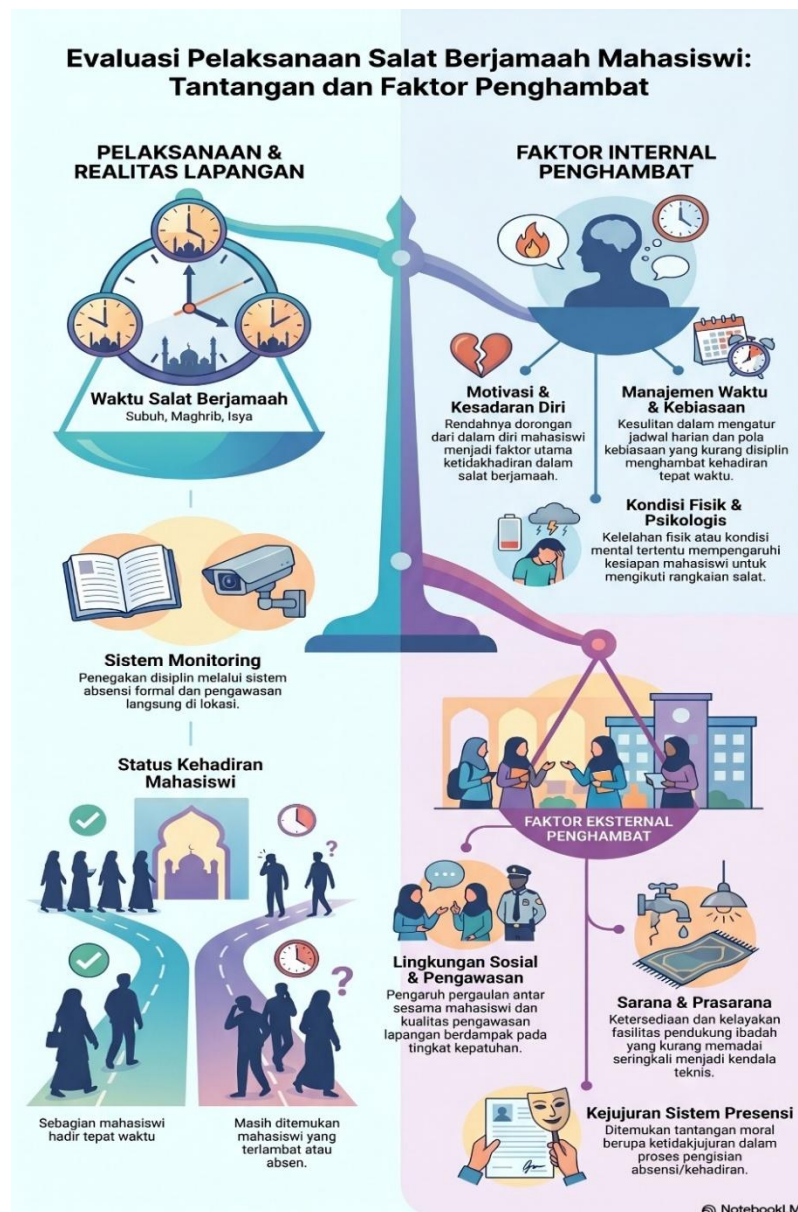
Evaluasi Pelaksanaan Salat Berjamaah Mahasiswi: Tantangan dan Faktor Penghambat

PELAKSANAAN & REALITAS LAPANGAN

Waktu Salat Berjamaah
Subuh, Maghrib, Isya

Sistem Monitoring
Penegakan disiplin melalui sistem absensi formal dan pengawasan langsung di lokasi.

Status Kehadiran Mahasiswi

Sebagian mahasiswi hadir tepat waktu

Masih ditemukan mahasiswi yang terlambat atau absen.

FAKTOR INTERNAL PENGHAMBAT

Motivasi & Kesadaran Diri
Rendahnya dorongan dari dalam diri mahasiswi menjadi faktor utama ketidakhadiran dalam salat berjamaah.

Manajemen Waktu & Kebiasaan
Kesulitan dalam mengatur jadwal harian dan pola kebiasaan yang kurang disiplin menghambat kehadiran tepat waktu.

Kondisi Fisik & Psikologis
Kelelahan fisik atau kondisi mental tertentu mempengaruhi kesiapan mahasiswi untuk mengikuti rangkaian salat.

FAKTOR EKSTERNAL PENGHAMBAT

Lingkungan Sosial & Pengawasan
Pengaruh pergaulan antar sesama mahasiswi dan kualitas pengawasan lapangan berdampak pada tingkat kepatuhan.

Sarana & Prasarana
Ketersediaan dan kelayakan fasilitas pendukung ibadah yang kurang memadai seringkali menjadi kendala teknis.

Kejujuran Sistem Presensi
Ditemukan tantangan moral berupa ketidakjujuran dalam proses pengisian absensi/kehadiran.

NotebookLM